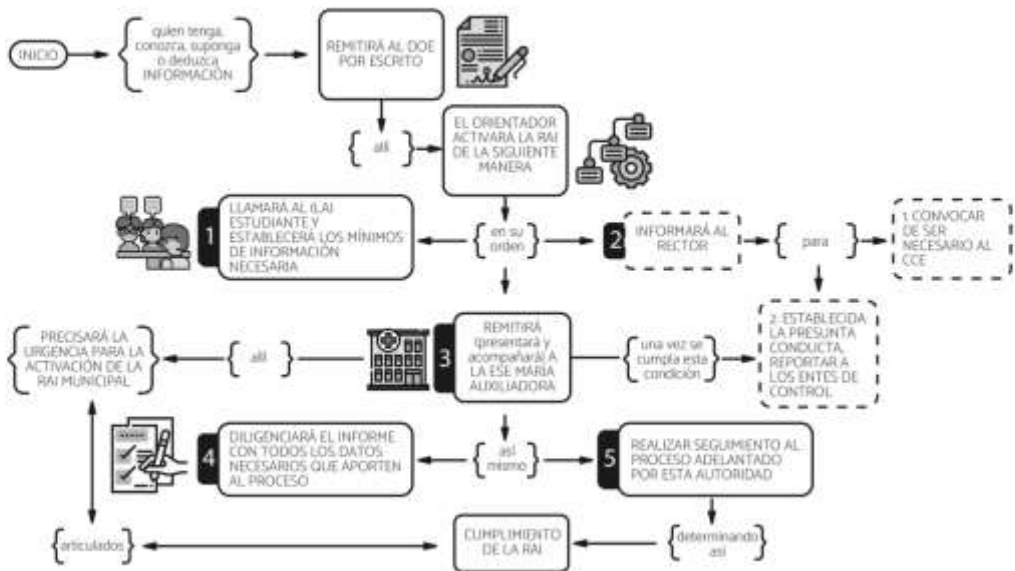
INICIO

quien tenga, conozca, suponga o deduzca INFORMACIÓN

REMITIRÁ AL DOE POR ESCRITO

allí

EL ORIENTADOR ACTIVARÁ LA RAI DE LA SIGUIENTE MANERA

en su orden

1 LLAMARÁ AL (LA) ESTUDIANTE Y ESTABLECERÁ LOS MÍNIMOS DE INFORMACIÓN NECESARIA

2 INFORMARÁ AL RECTOR

para

1. CONVOCAR DE SER NECESARIO AL CCE

2. ESTABLECIDA LA PRESUNTA CONDUCTA, REPORTAR A LOS ENTES DE CONTROL

PRECISARÁ LA URGENCIA PARA LA ACTIVACIÓN DE LA RAI MUNICIPAL

allí

3 REMITIRÁ (presentará y acompañará) A LA ESE MARÍA AUXILIADORA

una vez se cumpla esta condición

4 DILIGENCIARÁ EL INFORME CON TODOS LOS DATOS NECESARIOS QUE APORTEN AL PROCESO

así mismo

5 REALIZAR SEGUIMIENTO AL PROCESO ADELANTADO POR ESTA AUTORIDAD

articulados

CUMPLIMIENTO DE LA RAI

determinando así